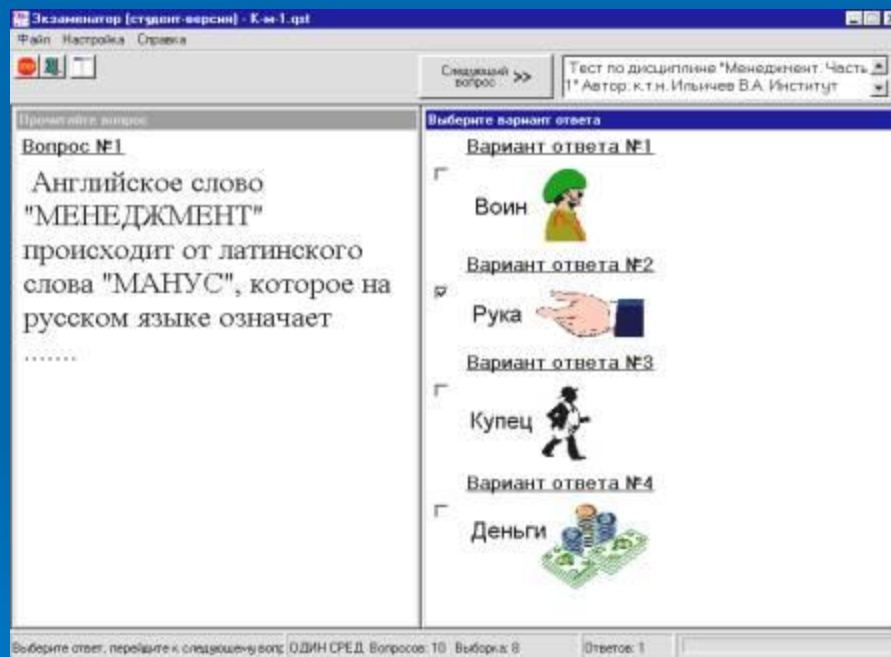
Экзаменатор (студент-версия) - К-м-1.qst

Файл Настройка Справка

Следующий вопрос >>

Тест по дисциплине "Менеджмент. Часть 1" Автор: к.т.н. Ильичев В.А. Институт

Прочитайте вопрос

Вопрос №1

Английское слово "МЕНЕДЖМЕНТ" происходит от латинского слова "МАНУС", которое на русском языке означает …….

Выберите вариант ответа

Вариант ответа №1

Воин

Вариант ответа №2

Рука

Вариант ответа №3

Купец

Вариант ответа №4

Деньги

Выберите ответ, перейдите к следующему вопр ОДИН СРЕД. Вопросов: 10 Выборка: 8 Ответов: 1